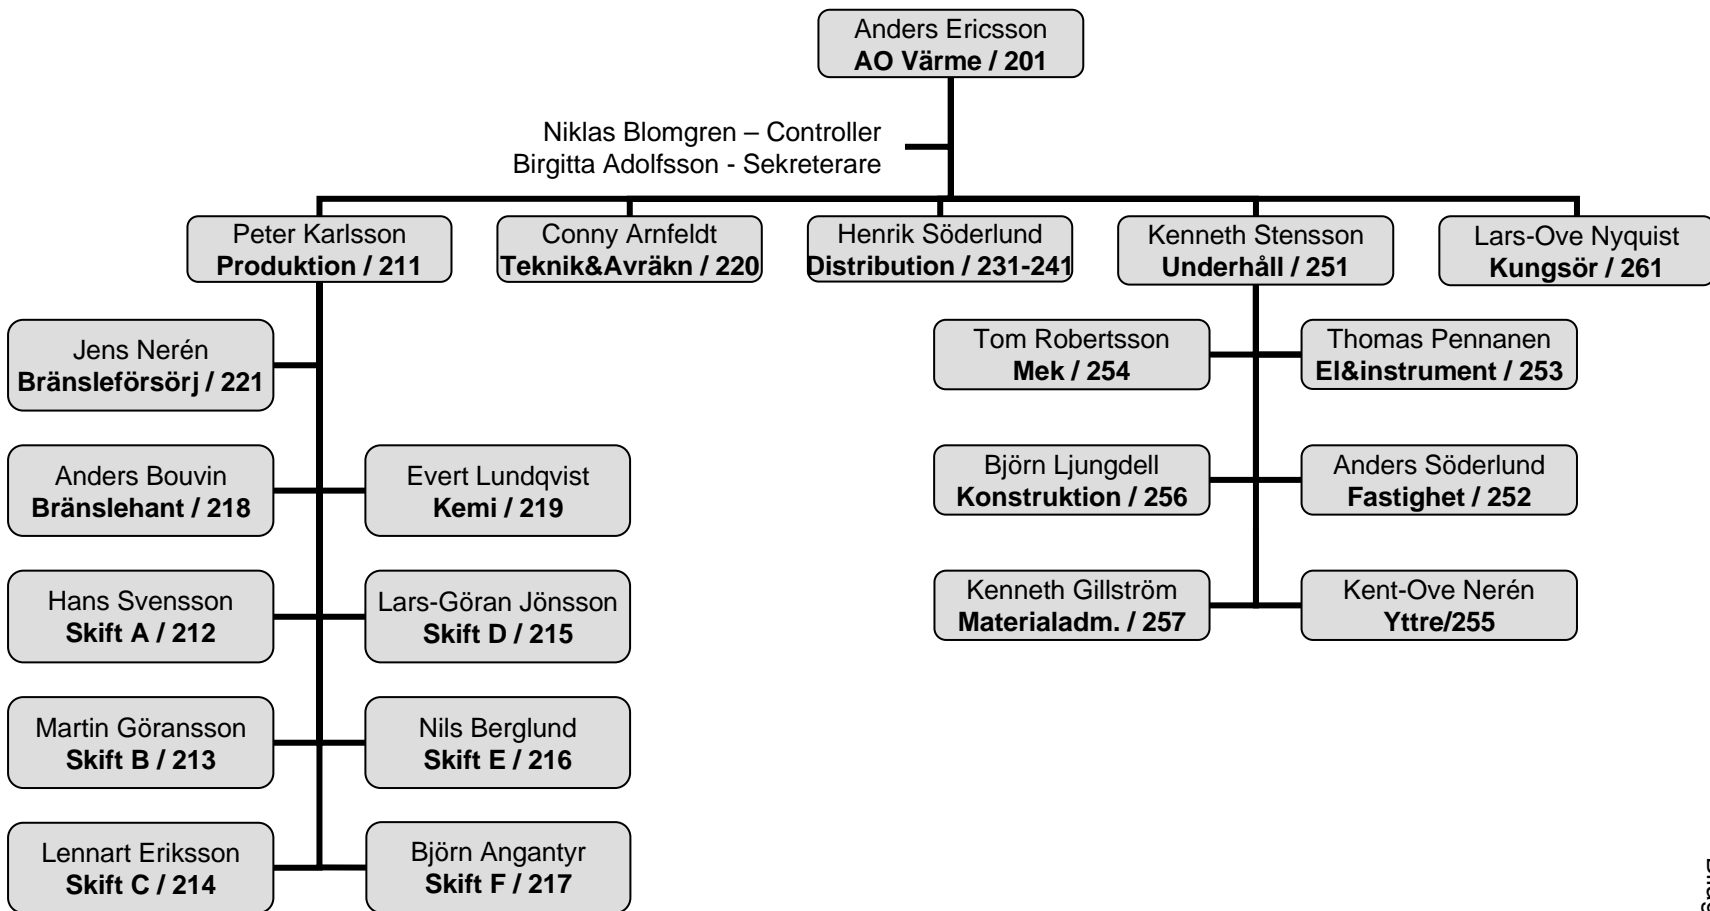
Anders Ericsson
**AO Värme / 201**

Niklas Blomgren – Controller
Birgitta Adolfsson - Sekreterare

Peter Karlsson
**Produktion / 211**

Conny Arnfeldt
**Teknik&Avräkn / 220**

Henrik Söderlund
**Distribution / 231-241**

Kenneth Stensson
**Underhåll / 251**

Lars-Ove Nyquist
**Kungsör / 261**

Jens Nerén
**Bränsleförsörj / 221**

Anders Bouvin
**Bränslehant / 218**

Evert Lundqvist
**Kemi / 219**

Hans Svensson
**Skift A / 212**

Lars-Göran Jönsson
**Skift D / 215**

Martin Göransson
**Skift B / 213**

Nils Berglund
**Skift E / 216**

Lennart Eriksson
**Skift C / 214**

Björn Angantyr
**Skift F / 217**

Tom Robertsson
**Mek / 254**

Thomas Pennanen
**El&instrument / 253**

Björn Ljungdell
**Konstruktion / 256**

Anders Söderlund
**Fastighet / 252**

Kenneth Gillström
**Materialadm. / 257**

Kent-Ove Nerén
**Yttre/255**

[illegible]